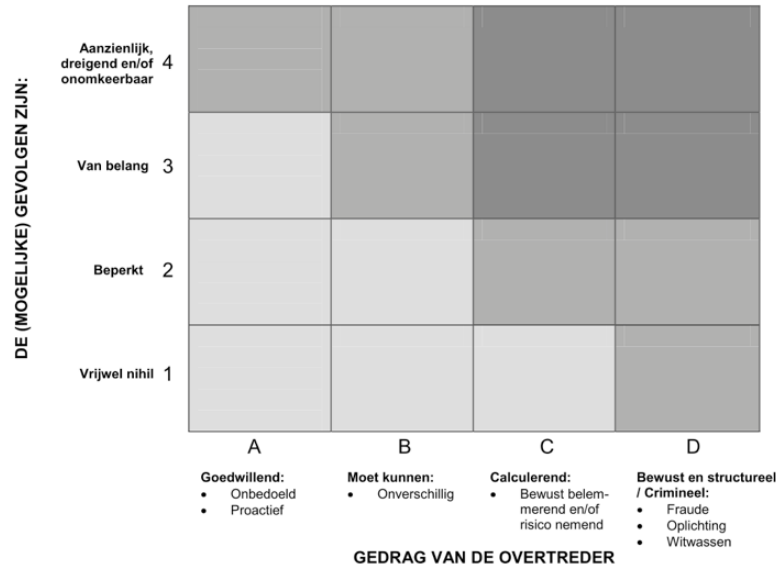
DE (MOGELIJKE) GEVOLGEN ZIJN:

Aanzienlijk, dreigend en/of onomkeerbaar 4

Van belang 3

Beperkt 2

Vrijwel nihil 1

A

B

C

D

Goedwillend:
- Onbedoeld
- Proactief

Moet kunnen:
- Onverschillig

Calculerend:
- Bewust belemmerend en/of risico nemend

Bewust en structureel / Crimineel:
- Fraude
- Oplichting
- Witwassen

GEDRAG VAN DE OVERTREDER